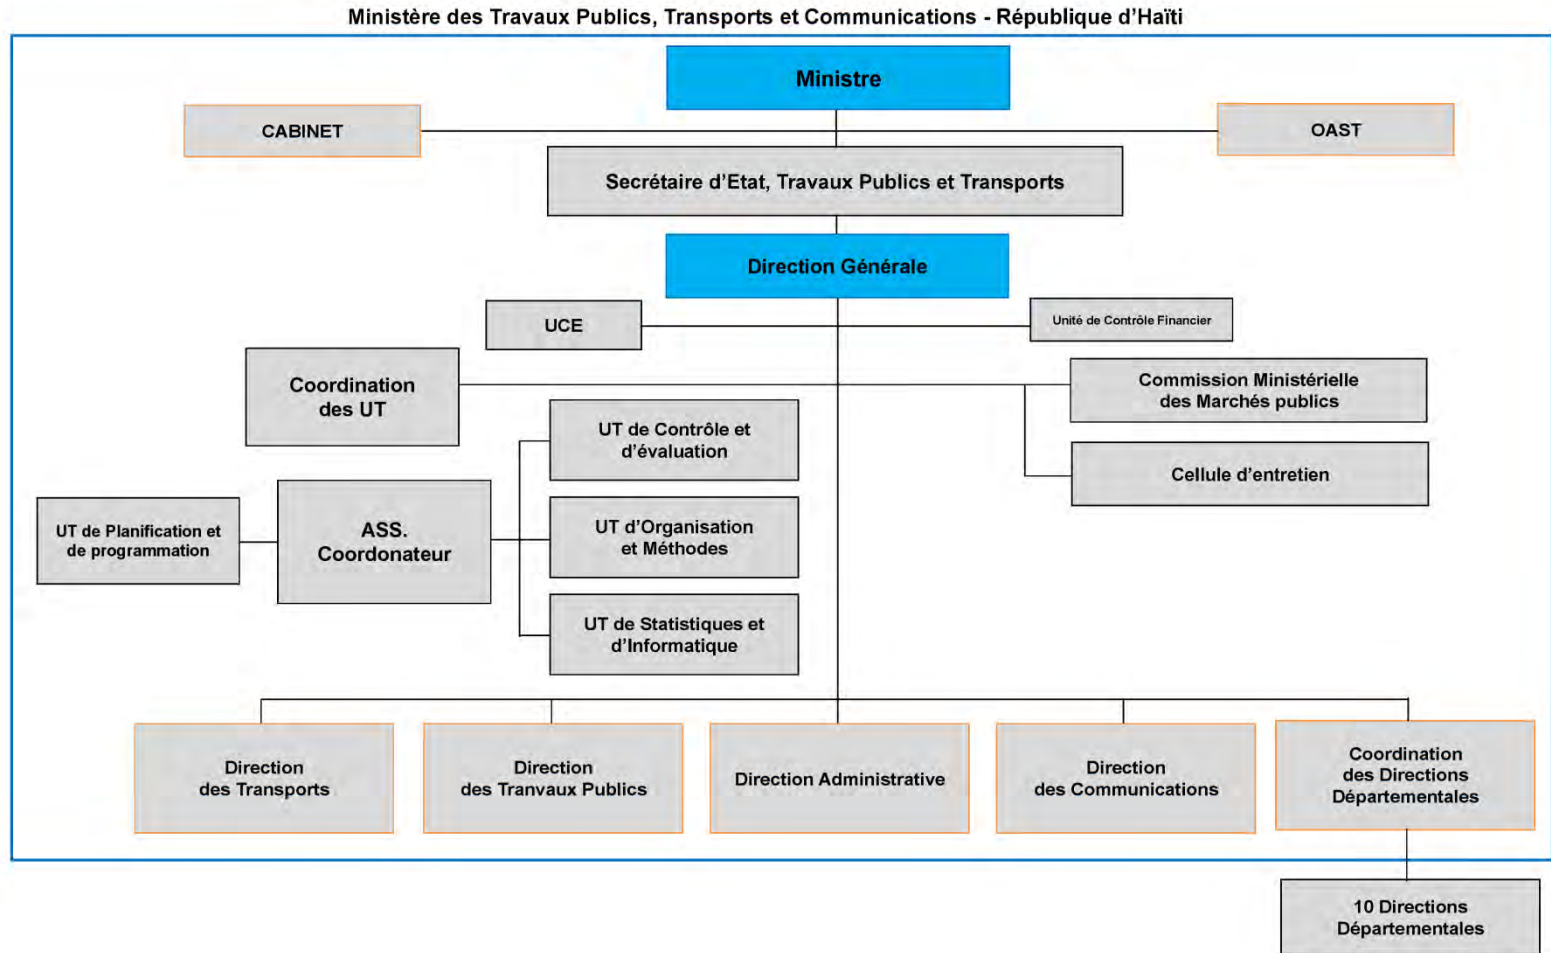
Ministère des Travaux Publics, Transports et Communications - République d'Haïti

Ministre

CABINET

OAST

Secrétaire d'Etat, Travaux Publics et Transports

Direction Générale

UCE

Unité de Contrôle Financier

Coordination des UT

Commission Ministérielle des Marchés publics

UT de Contrôle et d'évaluation

Cellule d'entretien

UT de Planification et de programmation

ASS. Coordonateur

UT d'Organisation et Méthodes

UT de Statistiques et d'Informatique

Direction des Transports

Direction des Tranvaux Publics

Direction Administrative

Direction des Communications

Coordination des Directions Départementales

10 Directions Départementales